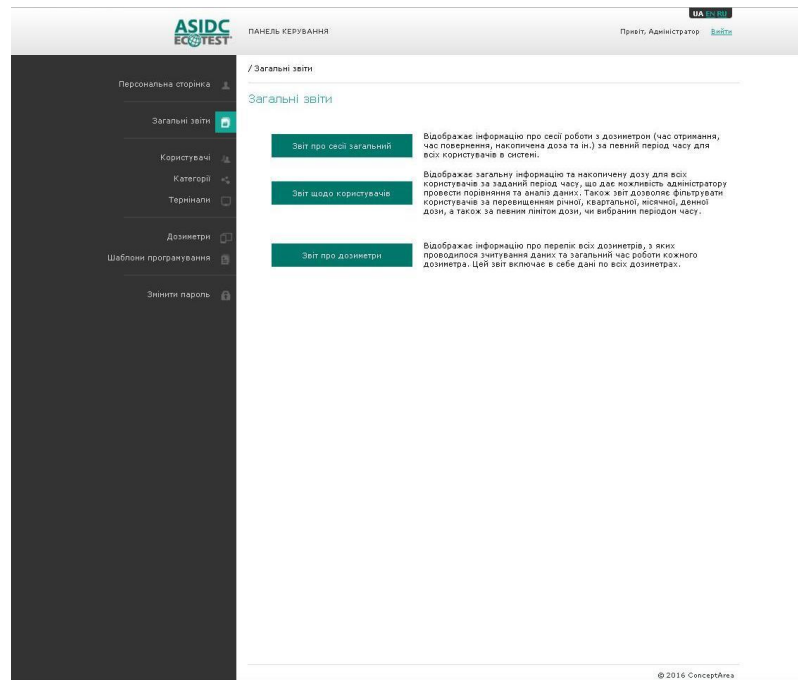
ASIDC ECOTEST

ПАНЕЛЬ КЕРУВАННЯ

UA EN RU

Привіт, Адміністратор Вийти

Персональна сторінка

Загальні звіти

Користувачі

Категорії

Термінали

Дозиметри

Шаблони програмування

Змінити пароль

/ Загальні звіти

Загальні звіти

Звіт про сесії загальний

Відображає інформацію про сесії роботи з дозиметром (час отримання, час повернення, накопичена доза та ін.) за певний період часу для всіх користувачів в системі.

Звіт щодо користувачів

Відображає загальну інформацію та накопичену дозу для всіх користувачів за заданий період часу, що дає можливість адміністратору провести порівняння та аналіз даних. Також звіт дозволяє фільтрувати користувачів за перевищенням річної, квартальної, місячної, денної дози, а також за певним лімітом дози, чи вибраним періодом часу.

Звіт про дозиметри

Відображає інформацію про перелік всіх дозиметрів, з яких проводилося зчитування даних та загальний час роботи кожного дозиметра. Цей звіт включає в себе дані по всіх дозиметрах.

© 2016 ConceptArea